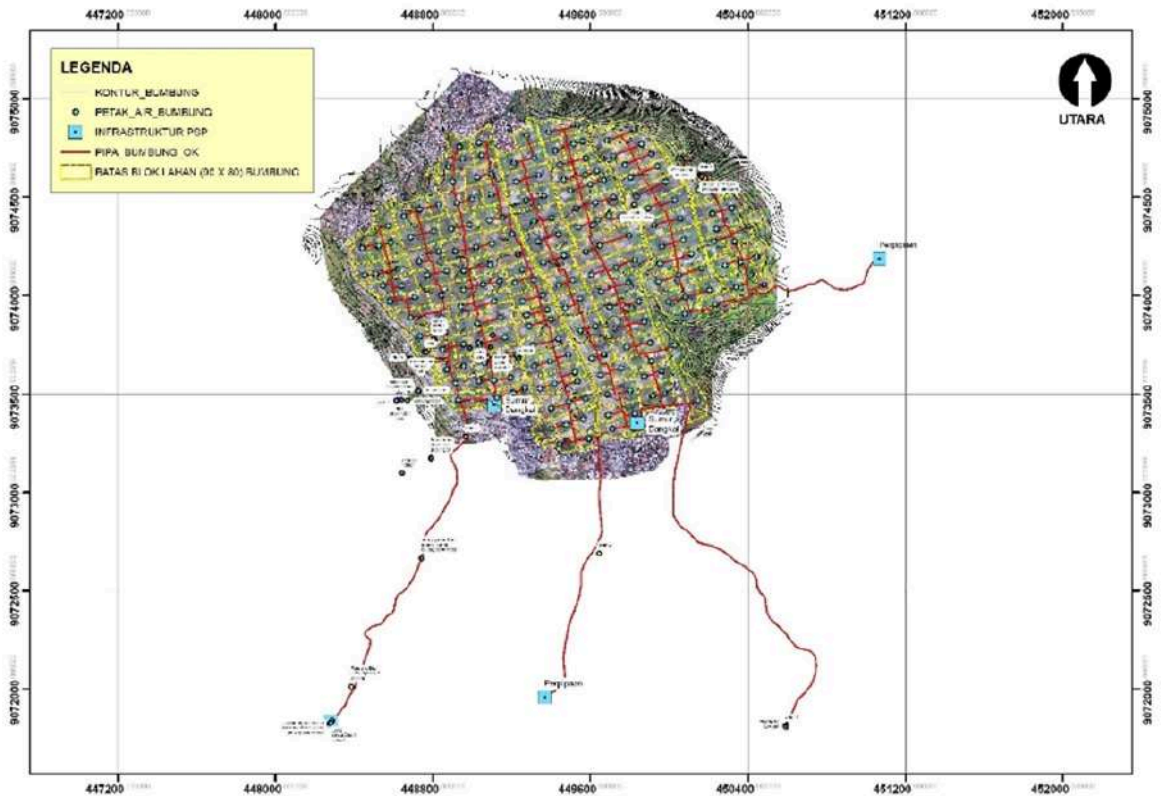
447200 448000 448800 449600 450400 451200 452000

LEGENDA
KONTUR_BUMBUNG
PETAK_AIR_BUMBUNG
INFRASTRUKTUR PSP
PIPA_BUMBUNG_OK
BATAS BLOK LAHAN (96 X 80) BUMBUNG

UTARA

9075000
9074500
9074000
9073500
9073000
9072500
9072000

Pengepam
Sumur Dangkal
Sumur Dangkal
Pengepam

447200 448000 448800 449600 450400 451200 452000